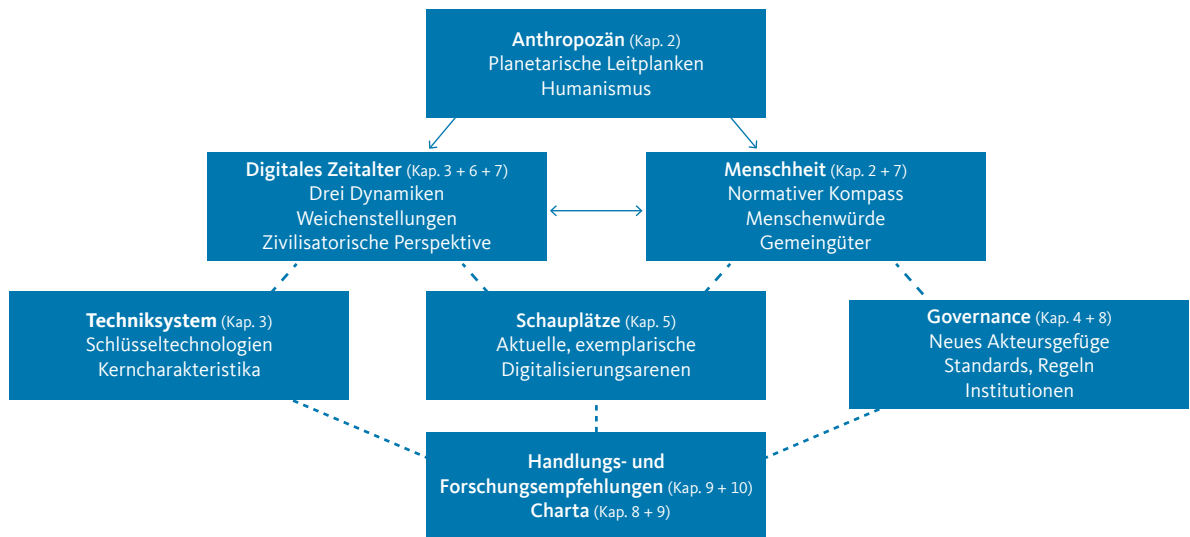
Anthropozän (Kap. 2)
Planetarische Leitplanken
Humanismus

Digitales Zeitalter (Kap. 3 + 6 + 7)
Drei Dynamiken
Weichenstellungen
Zivilisatorische Perspektive

Menschheit (Kap. 2 + 7)
Normativer Kompass
Menschenwürde
Gemeingüter

Techniksystem (Kap. 3)
Schlüsseltechnologien
Kerncharakteristika

Schauplätze (Kap. 5)
Aktuelle, exemplarische
Digitalisierungsarenen

Governance (Kap. 4 + 8)
Neues Akteursgefüge
Standards, Regeln
Institutionen

Handlungs- und
Forschungsempfehlungen (Kap. 9 + 10)
Charta (Kap. 8 + 9)